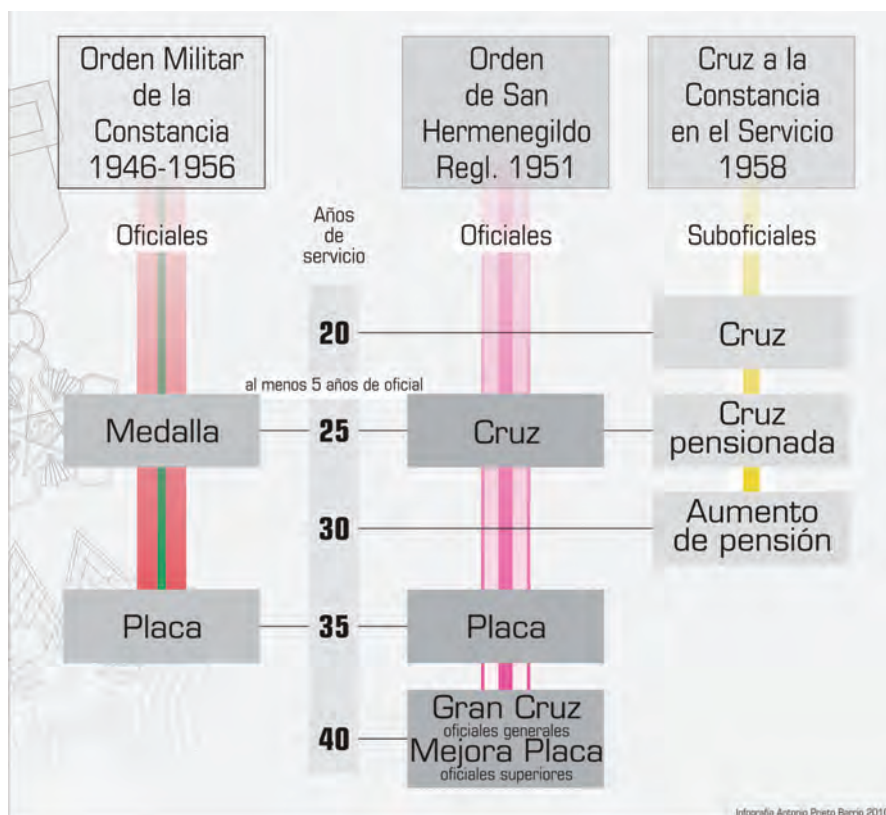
Orden Militar de la Constancia 1946-1956

Orden de San Hermenegildo Regl. 1951

Cruz a la Constancia en el Servicio 1958

Oficiales

Años de servicio

Oficiales

Suboficiales

20

Cruz

al menos 5 años de oficial

Medalla

25

Cruz

Cruz pensionada

30

Aumento de pensión

Placa

35

Placa

40

Gran Cruz
oficiales generales
Mejora Placa
oficiales superiores

Infografía Antonio Prieto Barrio 2010